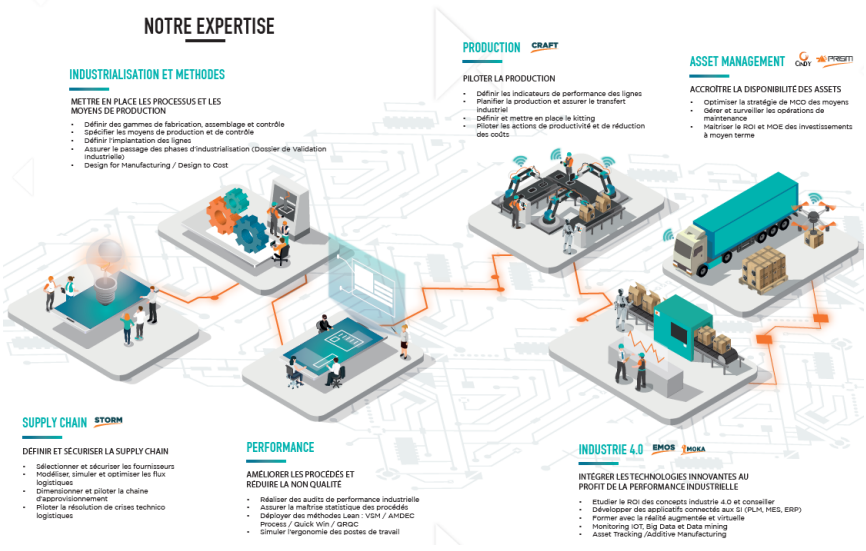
NOTRE EXPERTISE

INDUSTRIALISATION ET METHODES

METTRE EN PLACE LES PROCESSUS ET LES MOYENS DE PRODUCTION

- Définir des gammes de fabrication, assemblage et contrôle
- Spécifier les moyens de production et de contrôle
- Définir l'implantation des lignes
- Assurer le passage des phases d'industrialisation (Dossier de Validation Industrielle)
- Design for Manufacturing / Design to Cost

PRODUCTION CRAFT

PILOTER LA PRODUCTION

- Définir les indicateurs de performance des lignes
- Planifier la production et assurer le transfert industriel
- Définir et mettre en place le kitting
- Piloter les actions de productivité et de réduction des coûts

ASSET MANAGEMENT CNDY PRISM

ACCROÎTRE LA DISPONIBILITÉ DES ASSETS

- Optimiser la stratégie de MCO des moyens
- Gérer et surveiller les opérations de maintenance
- Maîtriser le ROI et MOE des investissements à moyen terme

SUPPLY CHAIN STORM

DÉFINIR ET SÉCURISER LA SUPPLY CHAIN

- Sélectionner et sécuriser les fournisseurs
- Modéliser, simuler et optimiser les flux logistiques
- Dimensionner et piloter la chaîne d'approvisionnement
- Piloter la résolution de crises technico logistiques

PERFORMANCE

AMÉLIORER LES PROCÉDÉS ET RÉDUIRE LA NON QUALITÉ

- Réaliser des audits de performance industrielle
- Assurer la maîtrise statistique des procédés
- Déployer des méthodes Lean : VSM / AMDEC Process / Quick Win / QRQC
- Simuler l'ergonomie des postes de travail

INDUSTRIE 4.0 EMOS MOKA

INTÉGRER LES TECHNOLOGIES INNOVANTES AU PROFIT DE LA PERFORMANCE INDUSTRIELLE

- Etudier le ROI des concepts industrie 4.0 et conseiller
- Développer des applicatifs connectés aux SI (PLM, MES, ERP)
- Former avec la réalité augmentée et virtuelle
- Monitoring IOT, Big Data et Data mining
- Asset Tracking /Additive Manufacturing